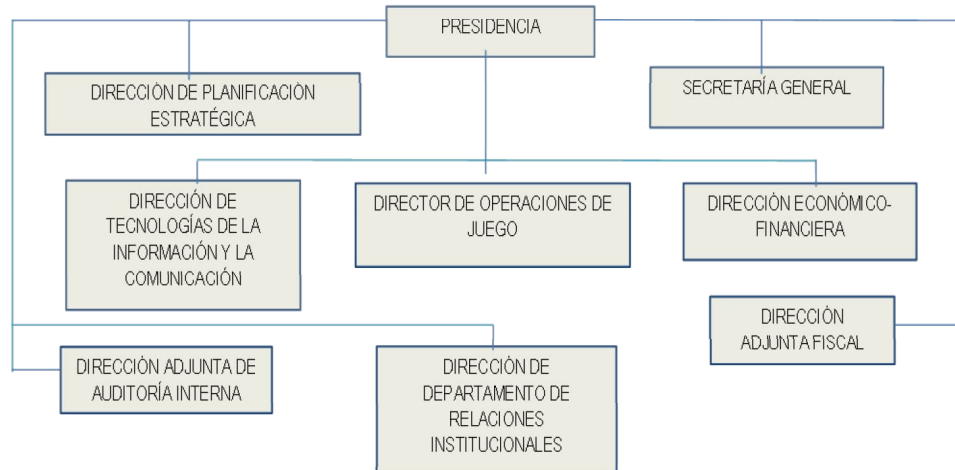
PRESIDENCIA

DIRECCIÓN DE PLANIFICACIÓN ESTRATÉGICA

SECRETARÍA GENERAL

DIRECCIÓN DE TECNOLOGÍAS DE LA INFORMACIÓN Y LA COMUNICACIÓN

DIRECTOR DE OPERACIONES DE JUEGO

DIRECCIÓN ECONÓMICO-FINANCIERA

DIRECCIÓN ADJUNTA FISCAL

DIRECCIÓN ADJUNTA DE AUDITORÍA INTERNA

DIRECCIÓN DE DEPARTAMENTO DE RELACIONES INSTITUCIONALES